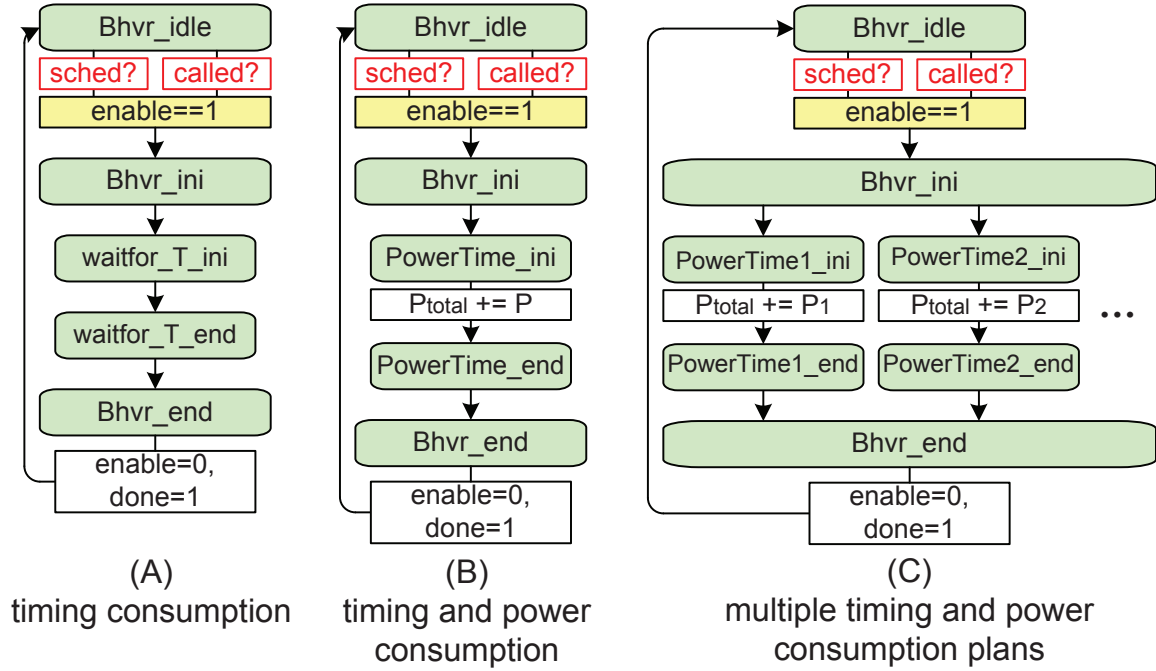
Bhvr_idle
sched? called?
enable==1
Bhvr_ini
waitfor_T_ini
waitfor_T_end
Bhvr_end
enable=0, done=1

(A)
timing consumption

Bhvr_idle
sched? called?
enable==1
Bhvr_ini
PowerTime_ini
$P_{total}$ += P
PowerTime_end
Bhvr_end
enable=0, done=1

(B)
timing and power consumption

Bhvr_idle
sched? called?
enable==1
Bhvr_ini
PowerTime1_ini
$P_{total}$ += $P_1$
PowerTime1_end
PowerTime2_ini
$P_{total}$ += $P_2$
PowerTime2_end
...
Bhvr_end
enable=0, done=1

(C)
multiple timing and power consumption plans